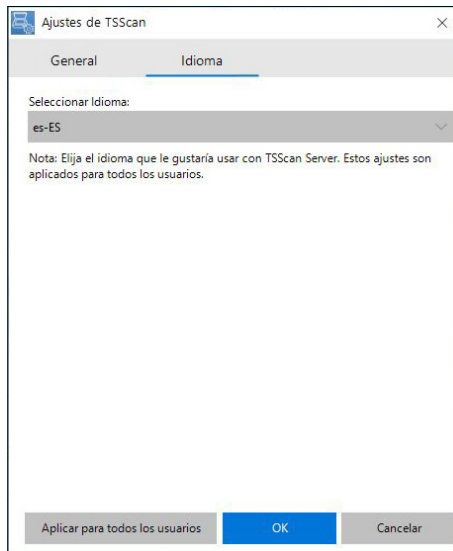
Ajustes de TSScan

×

General

Idioma

Seleccionar Idioma:

es-ES

Nota: Elija el idioma que le gustaría usar con TSScan Server. Estos ajustes son aplicados para todos los usuarios.

Aplicar para todos los usuarios

OK

Cancelar